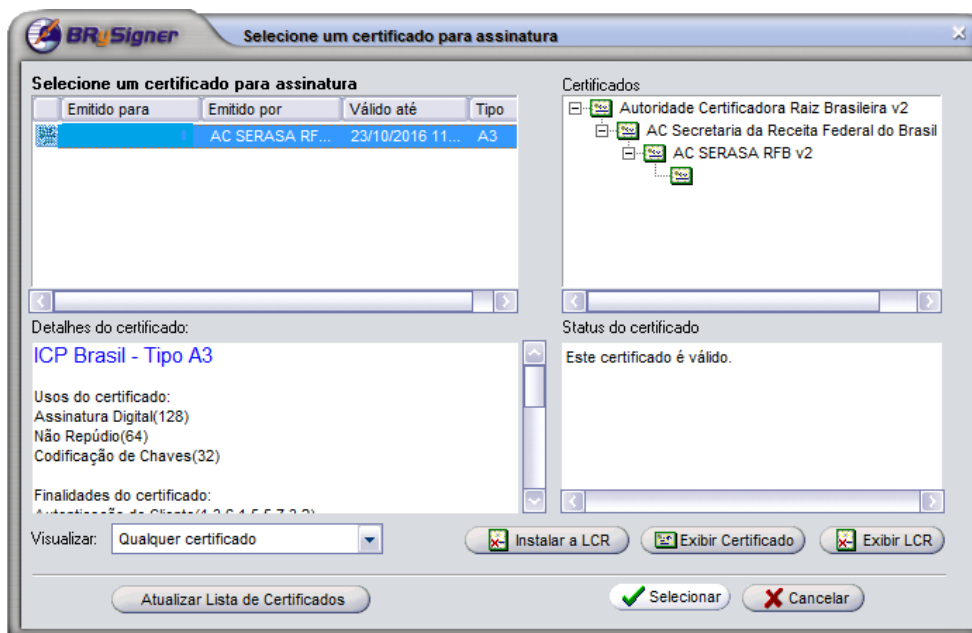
BRySigner

Selecione um certificado para assinatura

Selecione um certificado para assinatura

| Emitido para | Emitido por | Válido até | Tipo |
|---|---|---|---|
| | AC SERASA RF... | 23/10/2016 11... | A3 |

Certificados

Autoridade Certificadora Raiz Brasileira v2
AC Secretaria da Receita Federal do Brasil
AC SERASA RFB v2

Detalhes do certificado:

ICP Brasil - Tipo A3

Usos do certificado:
Assinatura Digital(128)
Não Repúdio(64)
Codificação de Chaves(32)

Finalidades do certificado:
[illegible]

Status do certificado

Este certificado é válido.

Visualizar: Qualquer certificado

Instalar a LCR
Exibir Certificado
Exibir LCR

Atualizar Lista de Certificados

Selecionar
Cancelar